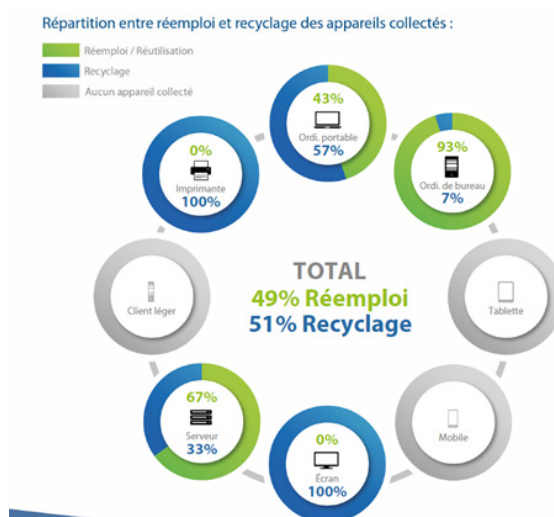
Répartition entre réemploi et recyclage des appareils collectés :

Réemploi / Réutilisation
Recyclage
Aucun appareil collecté

43%
Ordi. portable
57%

93%
Ordi. de bureau
7%

Tablette

Mobile

0%
Écran
100%

67%
Serveur
33%

Client léger

0%
Imprimante
100%

TOTAL
49% Réemploi
51% Recyclage